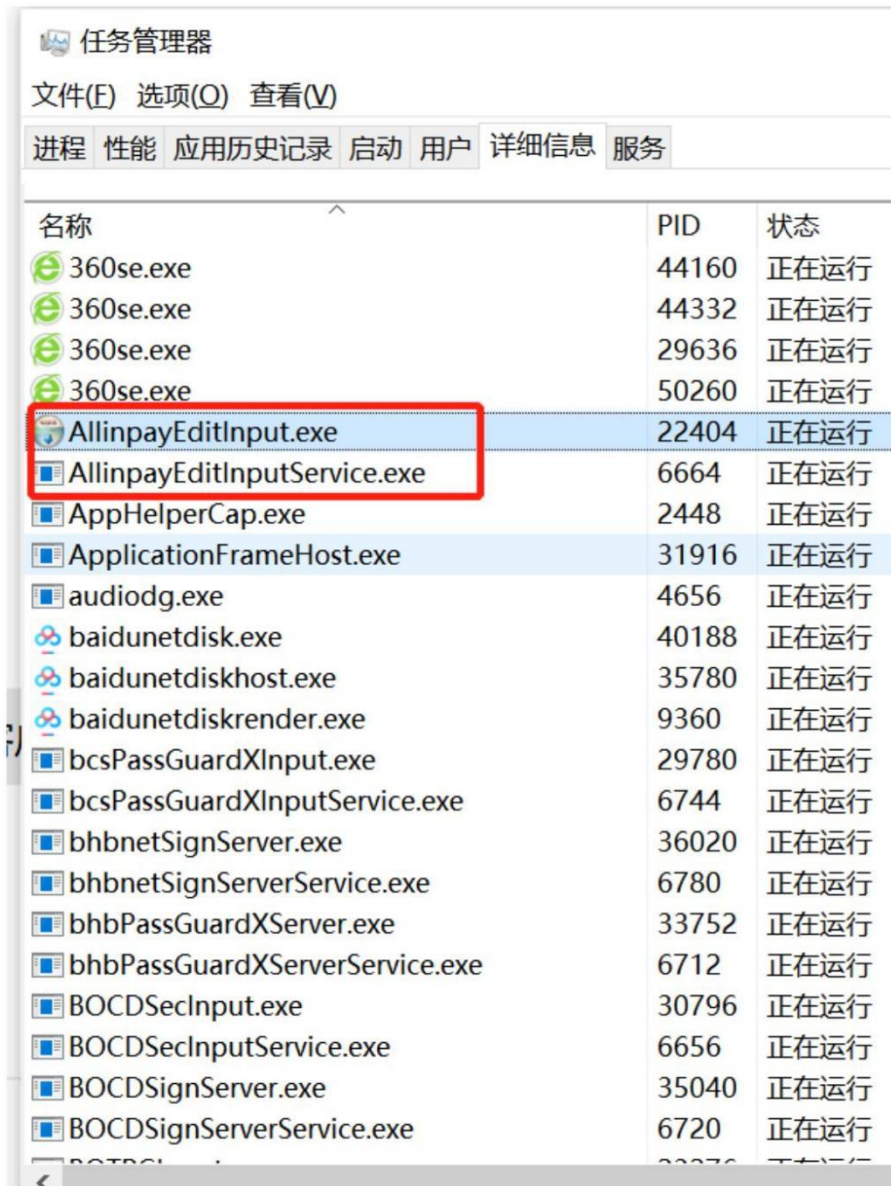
任务管理器

文件(F) 选项(O) 查看(V)

进程 性能 应用历史记录 启动 用户 详细信息 服务

| 名称 | PID | 状态 |
|---|---|---|
| 360se.exe | 44160 | 正在运行 |
| 360se.exe | 44332 | 正在运行 |
| 360se.exe | 29636 | 正在运行 |
| 360se.exe | 50260 | 正在运行 |
| AllinpayEditInput.exe | 22404 | 正在运行 |
| AllinpayEditInputService.exe | 6664 | 正在运行 |
| AppHelperCap.exe | 2448 | 正在运行 |
| ApplicationFrameHost.exe | 31916 | 正在运行 |
| audiodg.exe | 4656 | 正在运行 |
| baidunetdisk.exe | 40188 | 正在运行 |
| baidunetdiskhost.exe | 35780 | 正在运行 |
| baidunetdiskrender.exe | 9360 | 正在运行 |
| bcsPassGuardXInput.exe | 29780 | 正在运行 |
| bcsPassGuardXInputService.exe | 6744 | 正在运行 |
| bhbnetSignServer.exe | 36020 | 正在运行 |
| bhbnetSignServerService.exe | 6780 | 正在运行 |
| bhbPassGuardXServer.exe | 33752 | 正在运行 |
| bhbPassGuardXServerService.exe | 6712 | 正在运行 |
| BOCDSecInput.exe | 30796 | 正在运行 |
| BOCDSecInputService.exe | 6656 | 正在运行 |
| BOCDSignServer.exe | 35040 | 正在运行 |
| BOCDSignServerService.exe | 6720 | 正在运行 |
| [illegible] | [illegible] | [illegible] |